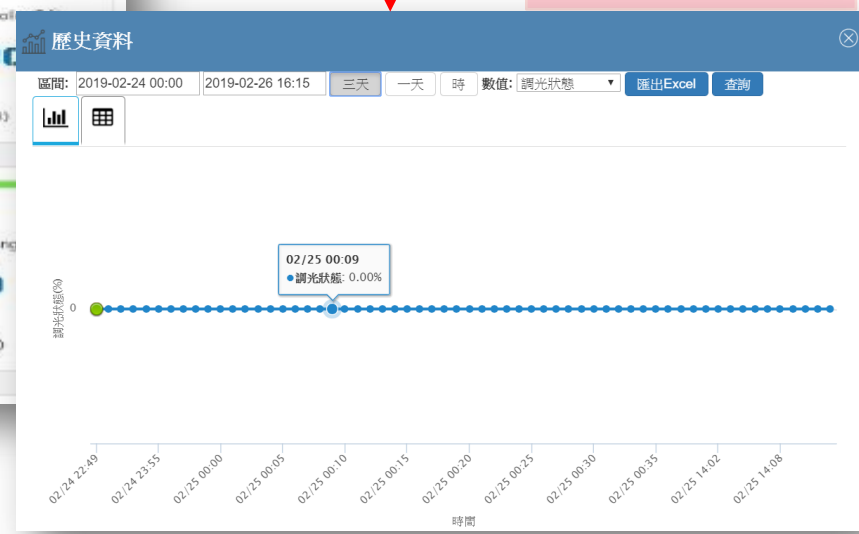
歷史資料

區間: 2019-02-24 00:00 2019-02-26 16:15 三天 一天 時 數值: 調光狀態 匯出Excel 查詢

02/25 00:09
● 調光狀態: 0.00%

調光狀態(%)

0

02/24 22:49
02/24 23:55
02/25 00:00
02/25 00:05
02/25 00:10
02/25 00:15
02/25 00:20
02/25 00:25
02/25 00:30
02/25 00:35
02/25 14:02
02/25 14:08

時間